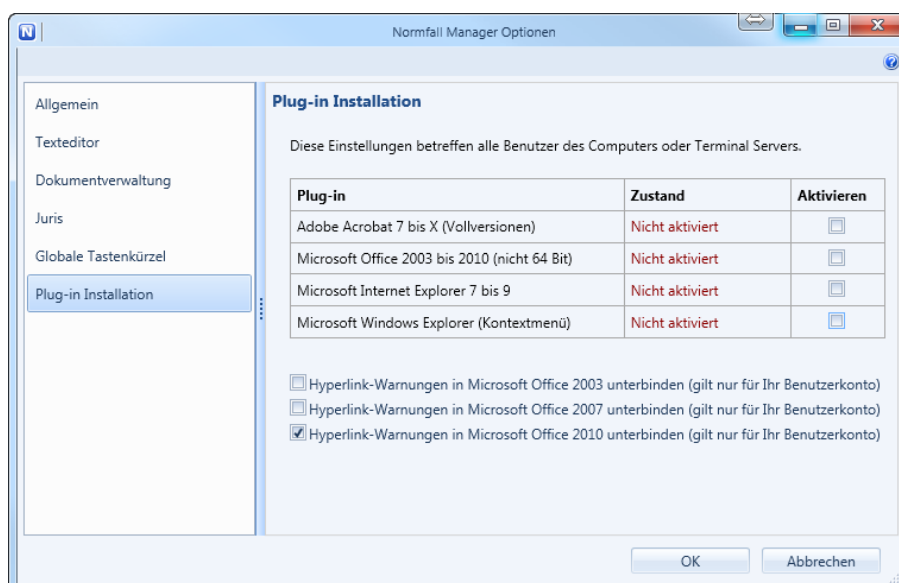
N

Normfall Manager Optionen

Allgemein
Texteditor
Dokumentverwaltung
Juris
Globale Tastenkürzel
Plug-in Installation

Plug-in Installation

Diese Einstellungen betreffen alle Benutzer des Computers oder Terminal Servers.

| Plug-in | Zustand | Aktivieren |
|---|---|---|
| Adobe Acrobat 7 bis X (Vollversionen) | Nicht aktiviert | ☐ |
| Microsoft Office 2003 bis 2010 (nicht 64 Bit) | Nicht aktiviert | ☐ |
| Microsoft Internet Explorer 7 bis 9 | Nicht aktiviert | ☐ |
| Microsoft Windows Explorer (Kontextmenü) | Nicht aktiviert | ☐ |

☐ Hyperlink-Warnungen in Microsoft Office 2003 unterbinden (gilt nur für Ihr Benutzerkonto)
☐ Hyperlink-Warnungen in Microsoft Office 2007 unterbinden (gilt nur für Ihr Benutzerkonto)
☑ Hyperlink-Warnungen in Microsoft Office 2010 unterbinden (gilt nur für Ihr Benutzerkonto)

OK
Abbrechen